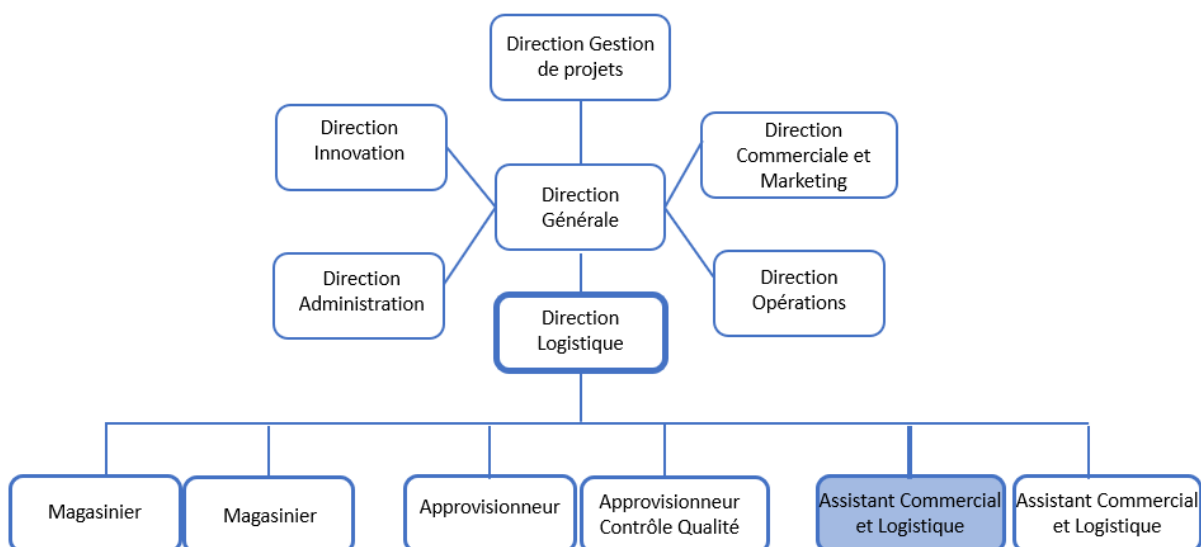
Direction Gestion de projets

Direction Innovation

Direction Générale

Direction Commerciale et Marketing

Direction Administration

Direction Logistique

Direction Opérations

Magasinier

Magasinier

Approvisionneur

Approvisionneur Contrôle Qualité

Assistant Commercial et Logistique

Assistant Commercial et Logistique